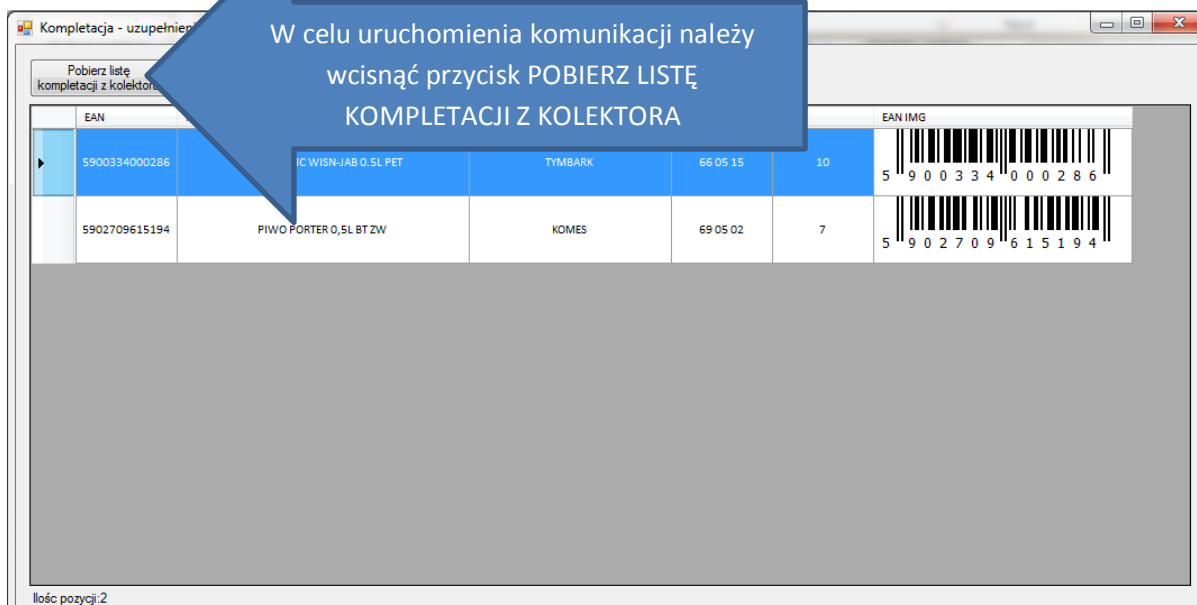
Kompletacja - uzupełnie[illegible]

W celu uruchomienia komunikacji należy wcisnąć przycisk POBIERZ LISTĘ KOMPLETACJI Z KOLEKTORA

Pobierz listę kompletacji z kolektora

| EAN | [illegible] | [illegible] | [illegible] | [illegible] | EAN IMG |
|---|---|---|---|---|---|
| 5900334000286 | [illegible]C WISN-JAB 0.5L PET | TYMBARK | 66 05 15 | 10 | 5 900334 000286 |
| 5902709615194 | PIWO PORTER 0,5L BT ZW | KOMES | 69 05 02 | 7 | 5 902709 615194 |

Ilośc pozycji:2